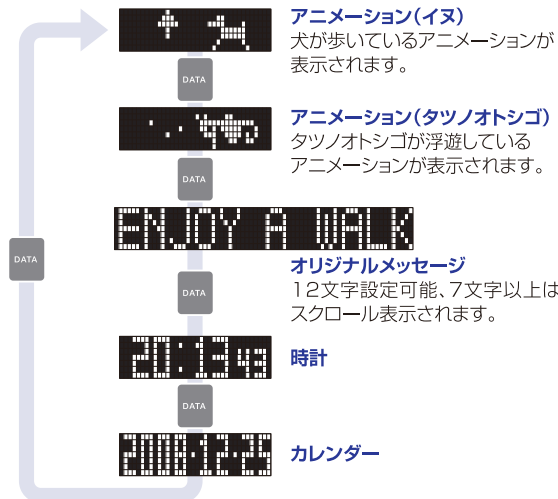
アニメーション(イヌ)
犬が歩いているアニメーションが表示されます。

DATA

アニメーション(タツノオトシゴ)
タツノオトシゴが浮遊しているアニメーションが表示されます。

DATA

ENJOY A WALK

DATA

DATA

オリジナルメッセージ
12文字設定可能、7文字以上はスクロール表示されます。

20:13 43

時計

DATA

2008.12.25

カレンダー